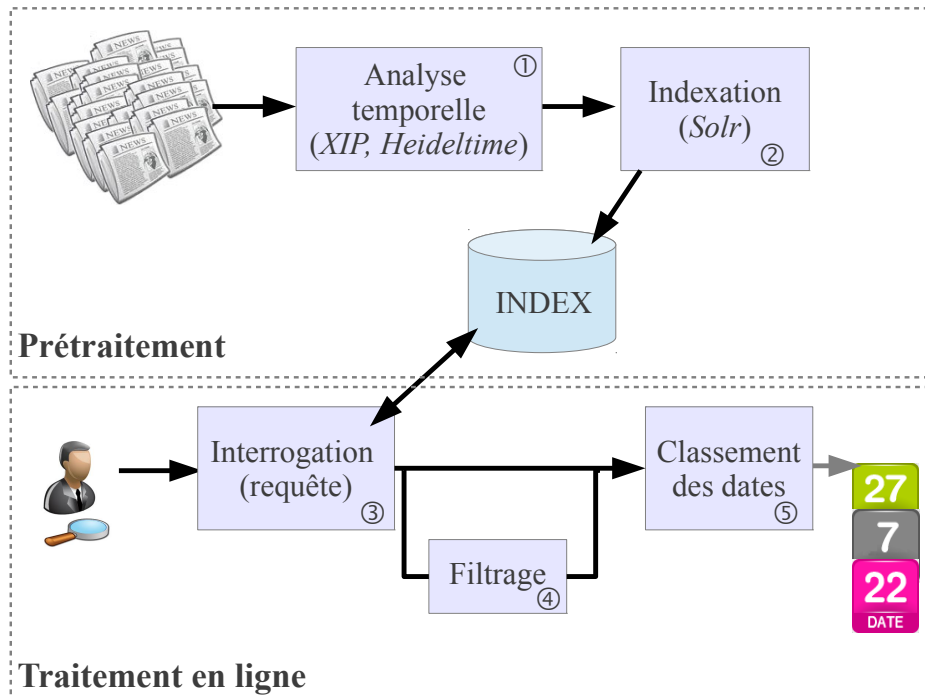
NEWS

Analyse temporelle (*XIP, Heideltime*) ①

Indexation (*Solr*) ②

INDEX

**Prétraitement**

Interrogation (requête) ③

Filtrage ④

Classement des dates ⑤

27

7

22

DATE

**Traitement en ligne**